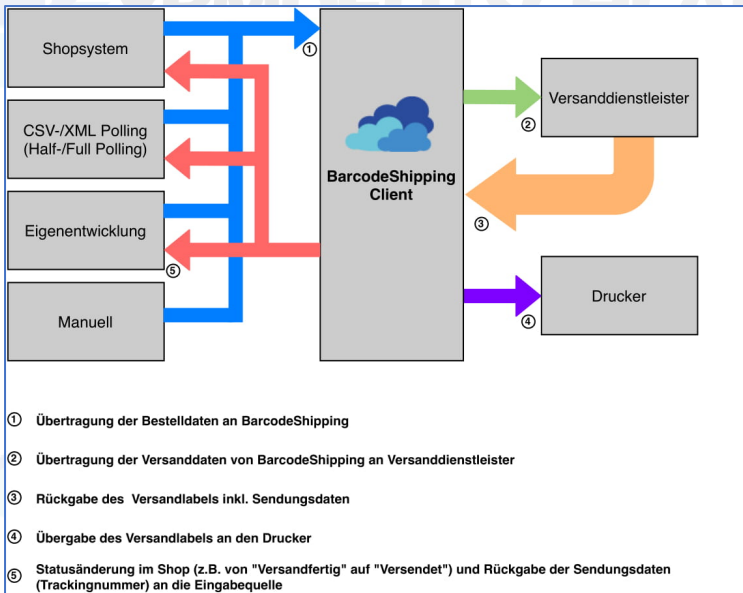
Shopsystem

CSV-/XML Polling (Half-/Full Polling)

Eigenentwicklung

Manuell

①

BarcodeShipping Client

Versanddienstleister

②

③

Drucker

④

⑤

① Übertragung der Bestelldaten an BarcodeShipping

② Übertragung der Versanddaten von BarcodeShipping an Versanddienstleister

③ Rückgabe des Versandlabels inkl. Sendungsdaten

④ Übergabe des Versandlabels an den Drucker

⑤ Statusänderung im Shop (z.B. von "Versandfertig" auf "Versendet") und Rückgabe der Sendungsdaten (Trackingnummer) an die Eingabequelle